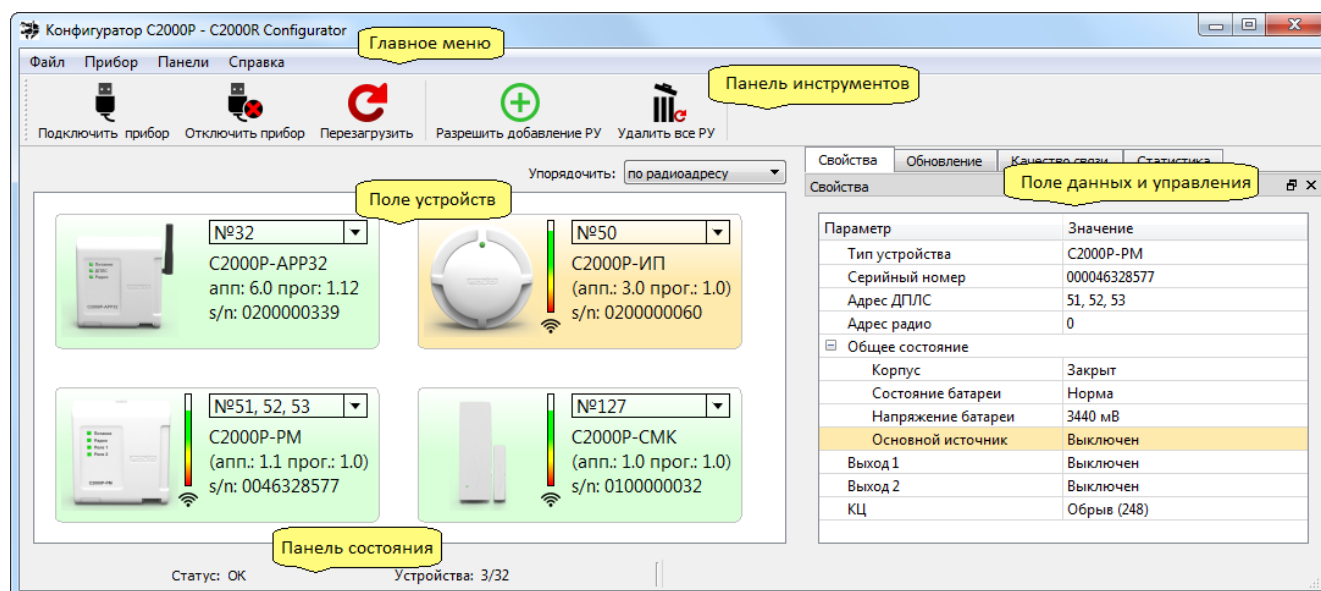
Конфигуратор С2000Р - C2000R Configurator

Главное меню

Файл Прибор Панели Справка

Панель инструментов

Подключить прибор Отключить прибор Перезагрузить Разрешить добавление РУ Удалить все РУ

Упорядочить: по радиоадресу

Поле устройств

№32
С2000Р-АРР32
апп: 6.0 прог: 1.12
s/n: 0200000339

№50
С2000Р-ИП
(апп.: 3.0 прог.: 1.0)
s/n: 0200000060

№51, 52, 53
С2000Р-РМ
(апп.: 1.1 прог.: 1.0)
s/n: 0046328577

№127
С2000Р-СМК
(апп.: 1.0 прог.: 1.0)
s/n: 0100000032

Свойства | Обновление | Качество связи | Статистика

Свойства

Поле данных и управления

| Параметр | Значение |
|---|---|
| Тип устройства | С2000Р-РМ |
| Серийный номер | 000046328577 |
| Адрес ДПЛС | 51, 52, 53 |
| Адрес радио | 0 |
| Общее состояние | |
| Корпус | Закрыт |
| Состояние батареи | Норма |
| Напряжение батареи | 3440 мВ |
| Основной источник | Выключен |
| Выход 1 | Выключен |
| Выход 2 | Выключен |
| КЦ | Обрыв (248) |

Панель состояния

Статус: OK Устройства: 3/32